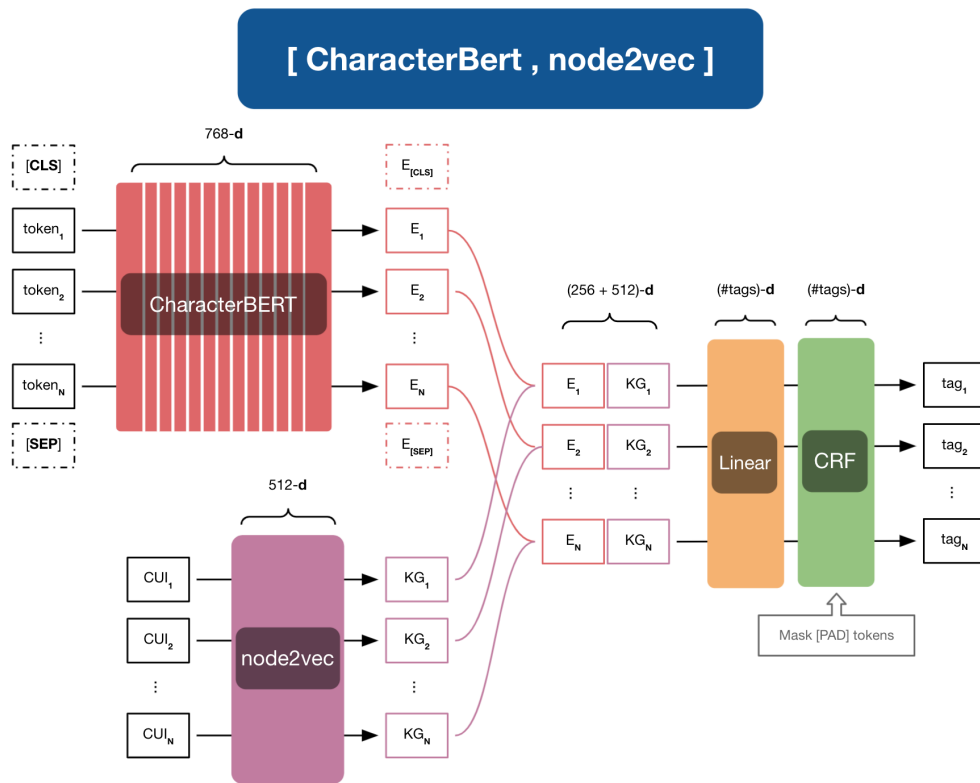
[ CharacterBert , node2vec ]

768-**d**

[**CLS**]

token$_1$

token$_2$

⋮

token$_N$

[**SEP**]

CharacterBERT

E$_{[CLS]}$

E$_1$

E$_2$

⋮

E$_N$

E$_{[SEP]}$

512-**d**

CUI$_1$

CUI$_2$

⋮

CUI$_N$

node2vec

KG$_1$

KG$_2$

⋮

KG$_N$

(256 + 512)-**d**

E$_1$ KG$_1$

E$_2$ KG$_2$

⋮ ⋮

E$_N$ KG$_N$

(#tags)-**d**

Linear

(#tags)-**d**

CRF

Mask [PAD] tokens

tag$_1$

tag$_2$

⋮

tag$_N$